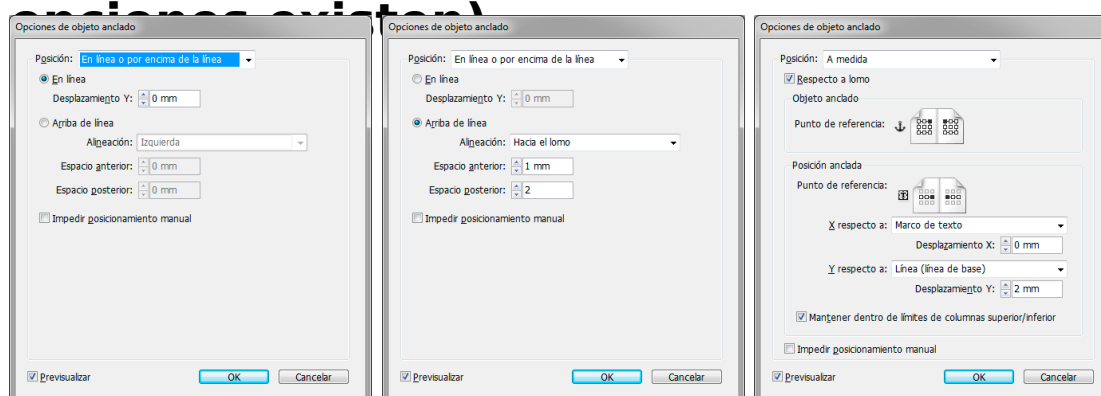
opciones existen)

Opciones de objeto anclado

Posición: En línea o por encima de la línea

En línea

Desplazamiento Y: 0 mm

Arriba de línea

Alineación: Izquierda

Espacio anterior: 0 mm

Espacio posterior: 0 mm

Impedir posicionamiento manual

Previsualizar

OK

Cancelar

Opciones de objeto anclado

Posición: En línea o por encima de la línea

En línea

Desplazamiento Y: 0 mm

Arriba de línea

Alineación: Hacia el lomo

Espacio anterior: 1 mm

Espacio posterior: 2

Impedir posicionamiento manual

Previsualizar

OK

Cancelar

Opciones de objeto anclado

Posición: A medida

Respecto a lomo

Objeto anclado

Punto de referencia:

Posición anclada

Punto de referencia:

X respecto a: Marco de texto

Desplazamiento X: 0 mm

Y respecto a: Línea (línea de base)

Desplazamiento Y: 2 mm

Mantener dentro de límites de columnas superior/inferior

Impedir posicionamiento manual

Previsualizar

OK

Cancelar